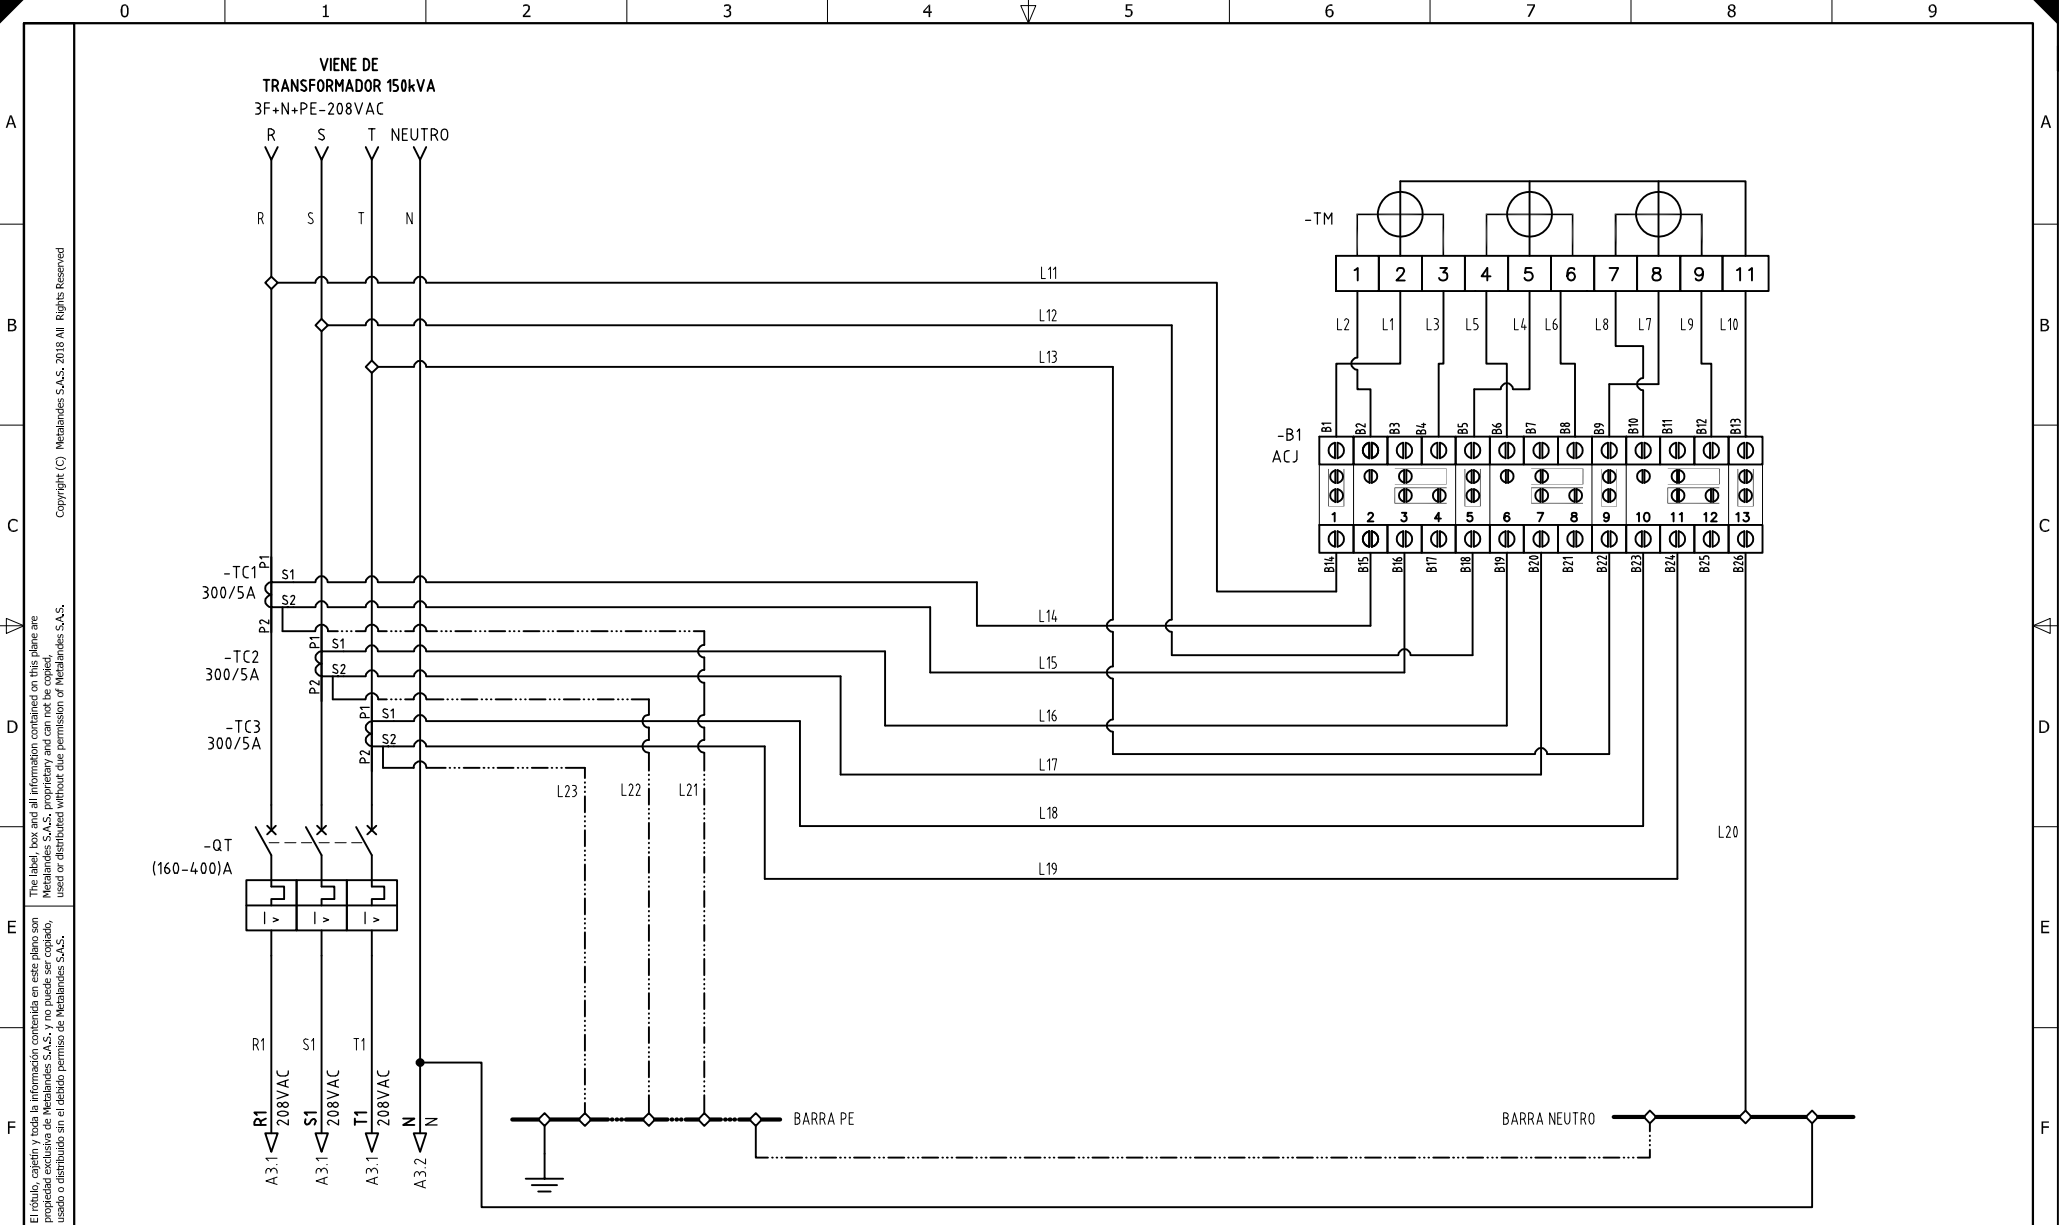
0 1 2 3 4 5 6 7 8 9

A B C D E F

VIENE DE
TRANSFORMADOR 150kVA
3F+N+PE-208VAC

R S T NEUTRO

R S T N

-TM

1 2 3 4 5 6 7 8 9 11

L2 L1 L3 L5 L4 L6 L8 L7 L9 L10

L11
L12
L13

-B1
ACJ

B1 B2 B3 B4 B5 B6 B7 B8 B9 B10 B11 B12 B13

1 2 3 4 5 6 7 8 9 10 11 12 13

B14 B15 B16 B17 B18 B19 B20 B21 B22 B23 B24 B25 B26

-TC1
300/5A
P1 S1 S2 P2

-TC2
300/5A
P1 S1 S2 P2

-TC3
300/5A
P1 S1 S2 P2

L14
L15
L16
L17
L18
L19
L20

L23 L22 L21

-QT
(160-400)A

I > I > I >

R1 S1 T1

R1 208VAC
S1 208VAC
T1 208VAC
N N

A3.1 A3.1 A3.1 A3.2

BARRA PE

BARRA NEUTRO

Copyright (C) Metalandes S.A.S. 2018 All Rights Reserved

The label, box and all information contained on this plane are Metalandes S.A.S. proprietary and can not be copied, used or distributed without due permission of Metalandes S.A.S.

El rótulo, cajetín y toda la información contenida en este plano son propiedad exclusiva de Metalandes S.A.S. y no puede ser copiado, usado o distribuido sin el debido permiso de Metalandes S.A.S.